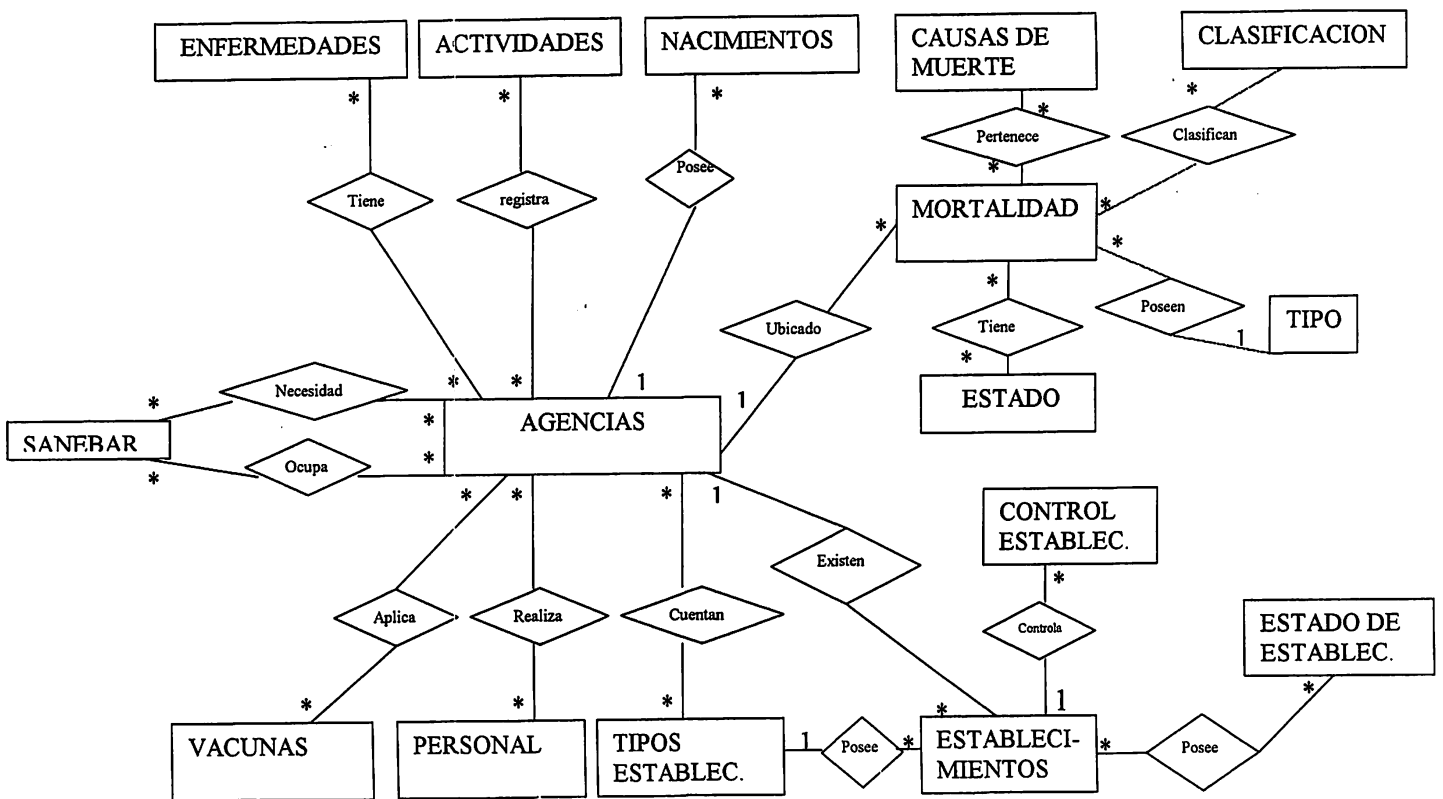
ENFERMEDADES
ACTIVIDADES
NACIMIENTOS
CAUSAS DE MUERTE
CLASIFICACION
*
*
*
*
*
Pertenece
Clasifican
Tiene
registra
Posee
*
MORTALIDAD
*
*
*
*
Ubicado
Tiene
Poseen
TIPO
1
*
Necesidad
*
1
1
ESTADO
*
SANEBAR
AGENCIAS
*
*
Ocupa
*
*
*
*
*
1
CONTROL ESTABLEC.
Existen
*
Aplica
Realiza
Cuentan
Controla
ESTADO DE ESTABLEC.
1
*
*
*
*
*
VACUNAS
PERSONAL
TIPOS ESTABLEC.
1
Posee
*
ESTABLECIMIENTOS
*
Posee